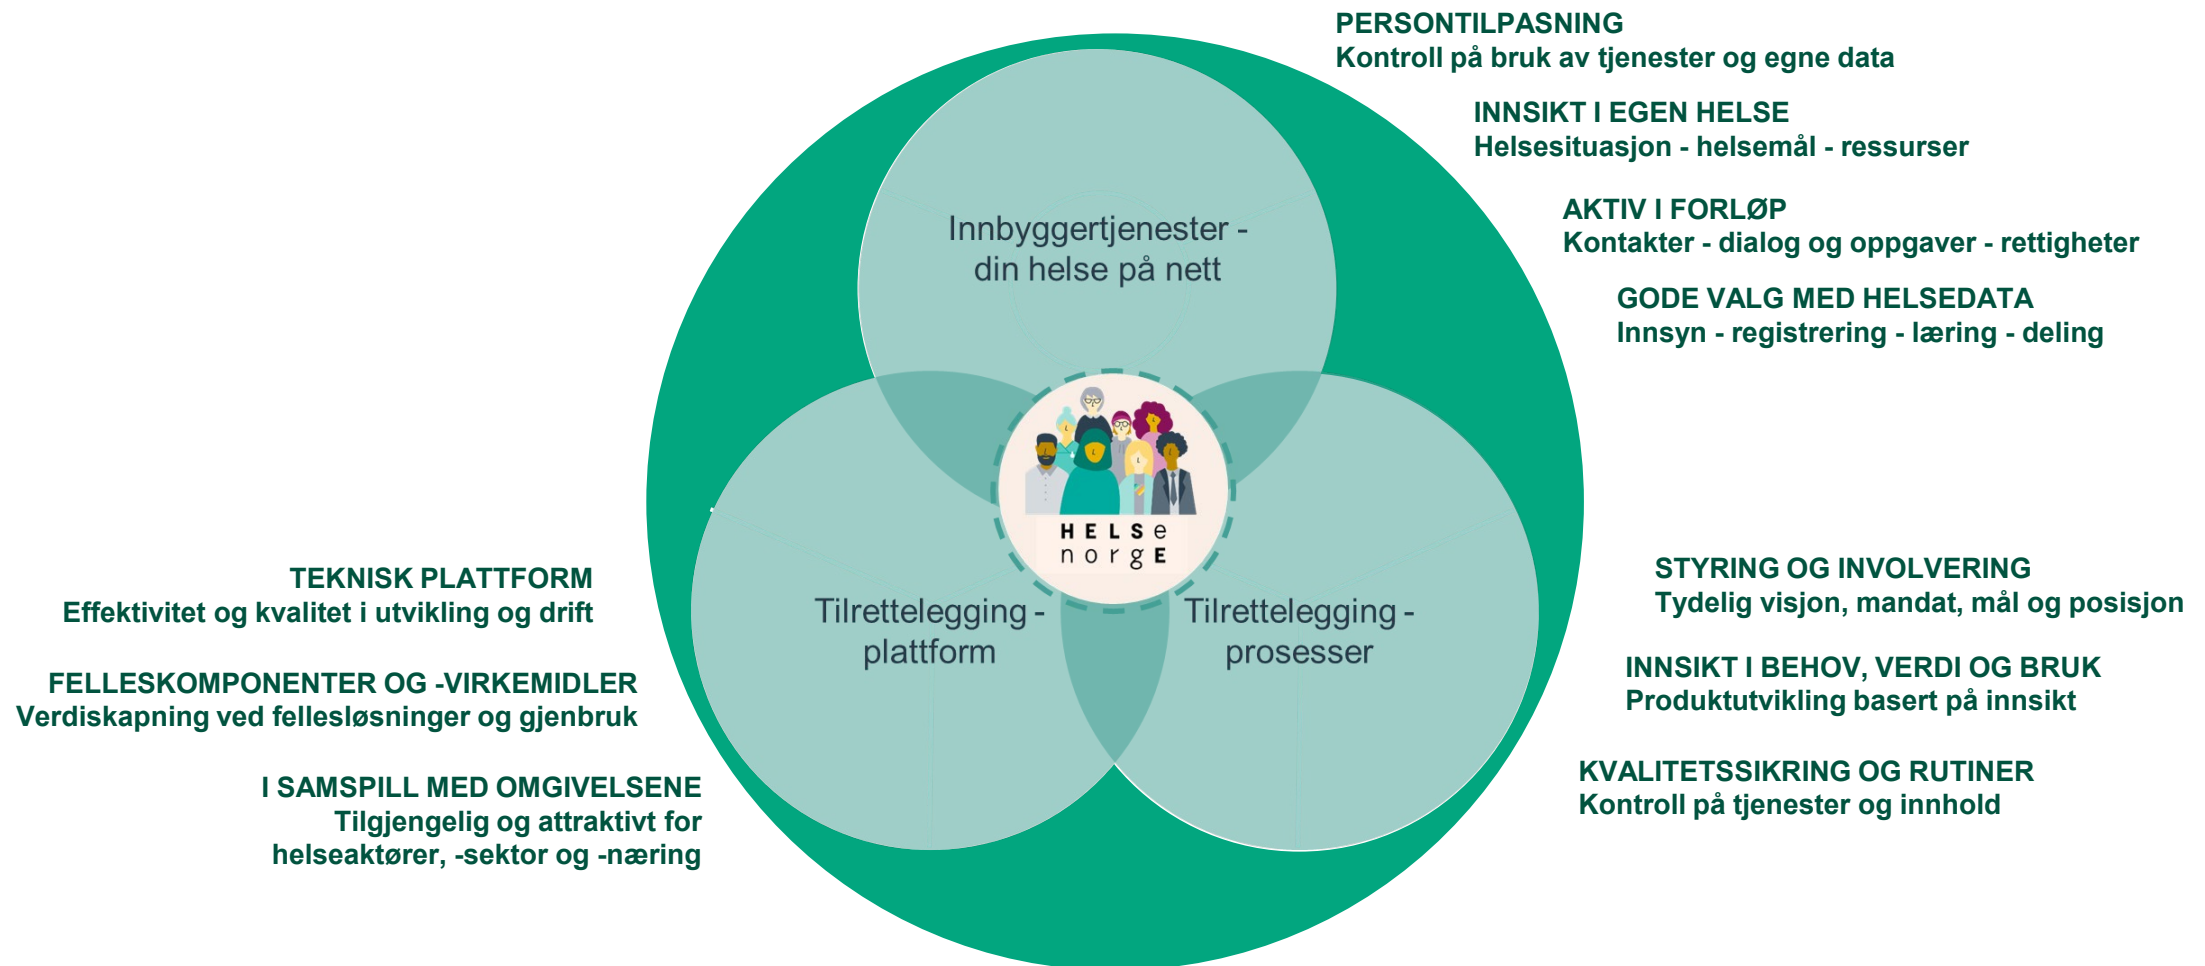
PERSONTILPASNING
Kontroll på bruk av tjenester og egne data

INNSIKT I EGEN HELSE
Helsesituasjon - helsemål - ressurser

AKTIV I FORLØP
Kontakter - dialog og oppgaver - rettigheter

GODE VALG MED HELSEDATA
Innsyn - registrering - læring - deling

Innbyggertjenester - din helse på nett

HELSe norgE

Tilrettelegging - plattform

Tilrettelegging - prosesser

TEKNISK PLATTFORM
Effektivitet og kvalitet i utvikling og drift

FELLESKOMPONENTER OG -VIRKEMIDLER
Verdiskapning ved fellesløsninger og gjenbruk

I SAMSPILL MED OMGIVELSENE
Tilgjengelig og attraktivt for helseaktører, -sektor og -næring

STYRING OG INVOLVERING
Tydelig visjon, mandat, mål og posisjon

INNSIKT I BEHOV, VERDI OG BRUK
Produktutvikling basert på innsikt

KVALITETSSIKRING OG RUTINER
Kontroll på tjenester og innhold